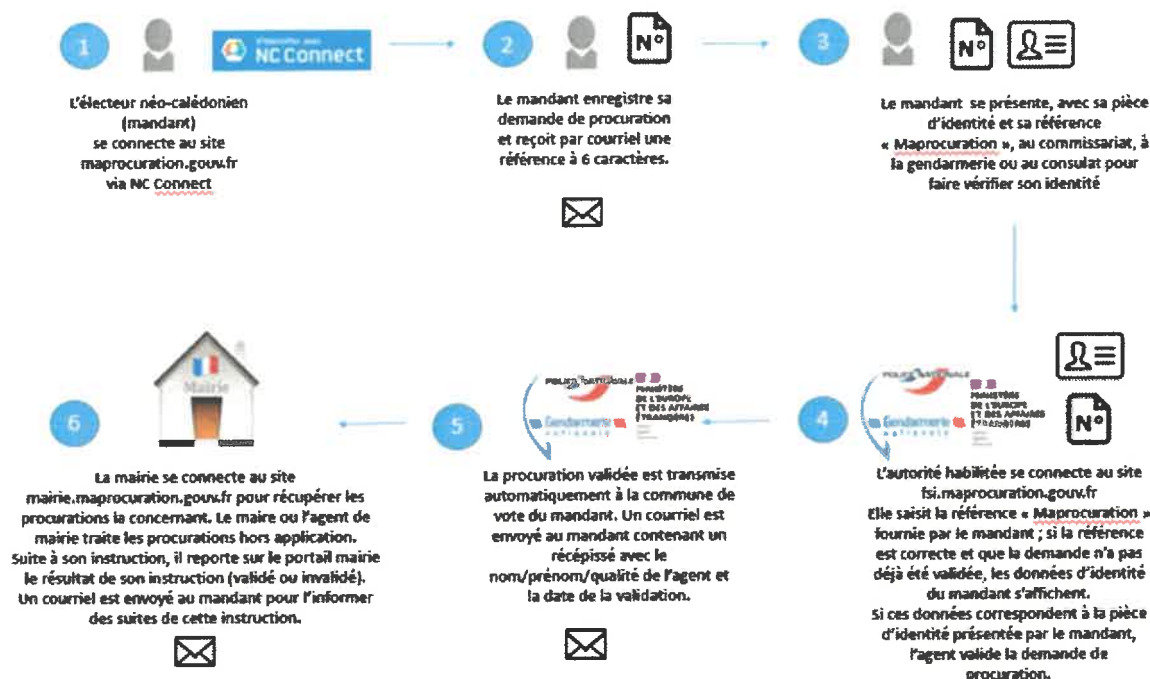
1

S'identifier avec NC Connect

L'électeur néo-calédonien (mandant) se connecte au site maprocuration.gouv.fr via NC Connect

2

N°

Le mandant enregistre sa demande de procuration et reçoit par courriel une référence à 6 caractères.

3

N°

Le mandant se présente, avec sa pièce d'identité et sa référence « Maprocuration », au commissariat, à la gendarmerie ou au consulat pour faire vérifier son identité

4

POLICE NATIONALE

MINISTÈRE DE L'EUROPE ET DES AFFAIRES ÉTRANGÈRES

Gendarmerie nationale

N°

L'autorité habilitée se connecte au site fsi.maprocuration.gouv.fr
Elle saisit la référence « Maprocuration » fournie par le mandant ; si la référence est correcte et que la demande n'a pas déjà été validée, les données d'identité du mandant s'affichent.
Si ces données correspondent à la pièce d'identité présentée par le mandant, l'agent valide la demande de procuration.

5

POLICE NATIONALE

MINISTÈRE DE L'EUROPE ET DES AFFAIRES ÉTRANGÈRES

Gendarmerie nationale

La procuration validée est transmise automatiquement à la commune de vote du mandant. Un courriel est envoyé au mandant contenant un récépissé avec le nom/prénom/qualité de l'agent et la date de la validation.

6

Mairie

La mairie se connecte au site mairie.maprocuration.gouv.fr pour récupérer les procurations la concernant. Le maire ou l'agent de mairie traite les procurations hors application. Suite à son instruction, il reporte sur le portail mairie le résultat de son instruction (validé ou invalidé). Un courriel est envoyé au mandant pour l'informer des suites de cette instruction.